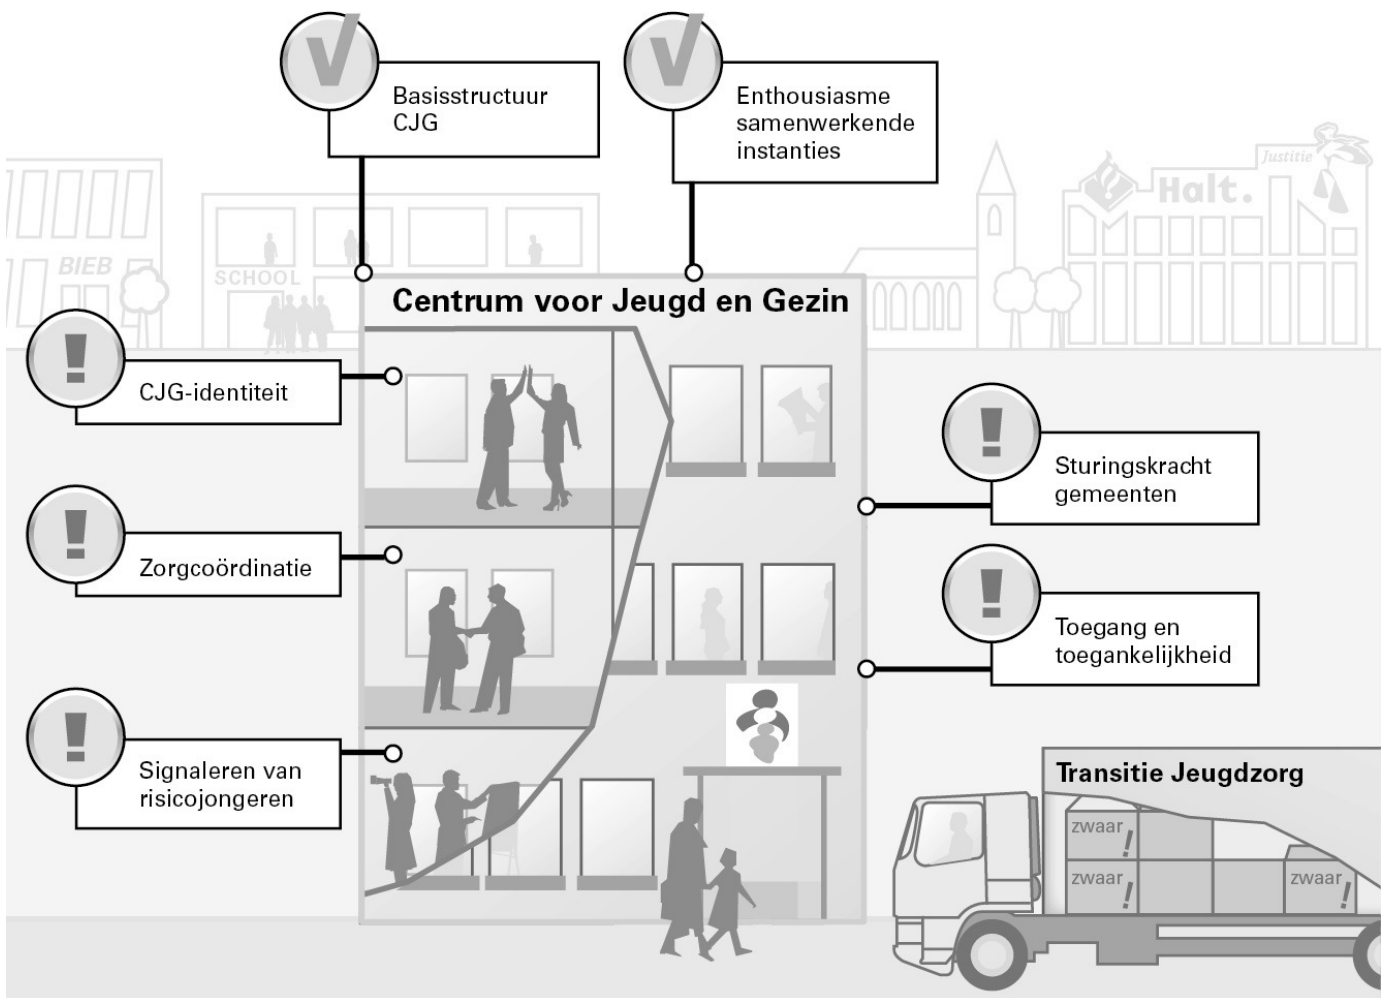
Basisstructuur CJG

Enthousiasme samenwerkende instanties

BIEB

SCHOOL

Justitie

Halt.

Centrum voor Jeugd en Gezin

CJG-identiteit

Zorgcoördinatie

Signaleren van risicojongeren

Sturingskracht gemeenten

Toegang en toegankelijkheid

Transitie Jeugdzorg

zwaar !

zwaar !

zwaar !